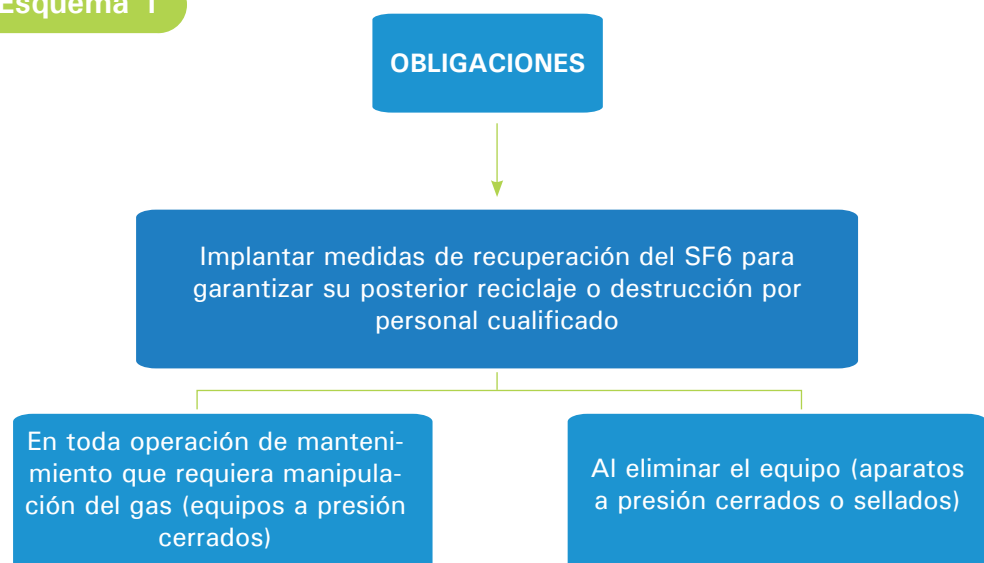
Esquema 1

OBLIGACIONES

Implantar medidas de recuperación del SF6 para garantizar su posterior reciclaje o destrucción por personal cualificado

En toda operación de mantenimiento que requiera manipulación del gas (equipos a presión cerrados)

Al eliminar el equipo (aparatos a presión cerrados o sellados)